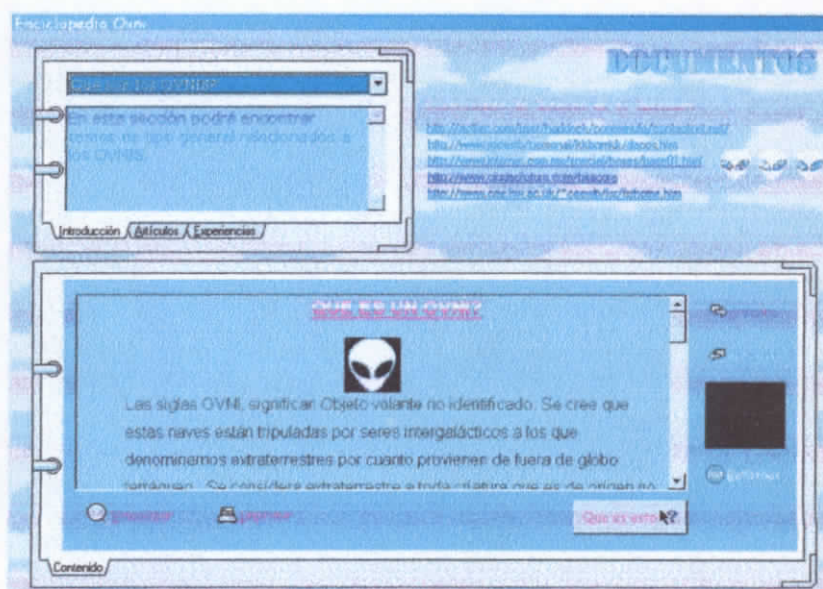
Enciclopedia Ovni

DOCUMENTOS

Que es un OVNI?

En esta sección podrá encontrar temas de tipo general relacionados a los OVNIS.

Introducción Artículos Experiencias

http://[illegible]
http://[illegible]
http://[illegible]
http://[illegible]
http://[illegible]

QUE ES UN OVNI?

Las siglas OVNI significan Objeto volante no identificado. Se cree que estas naves están tripuladas por seres intergalácticos a los que denominamos extraterrestres por cuanto provienen de fuera de globo terráqueo. Se considera extraterrestre a toda criatura que es de origen no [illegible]

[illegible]

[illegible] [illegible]

Que es esto?

Contenido